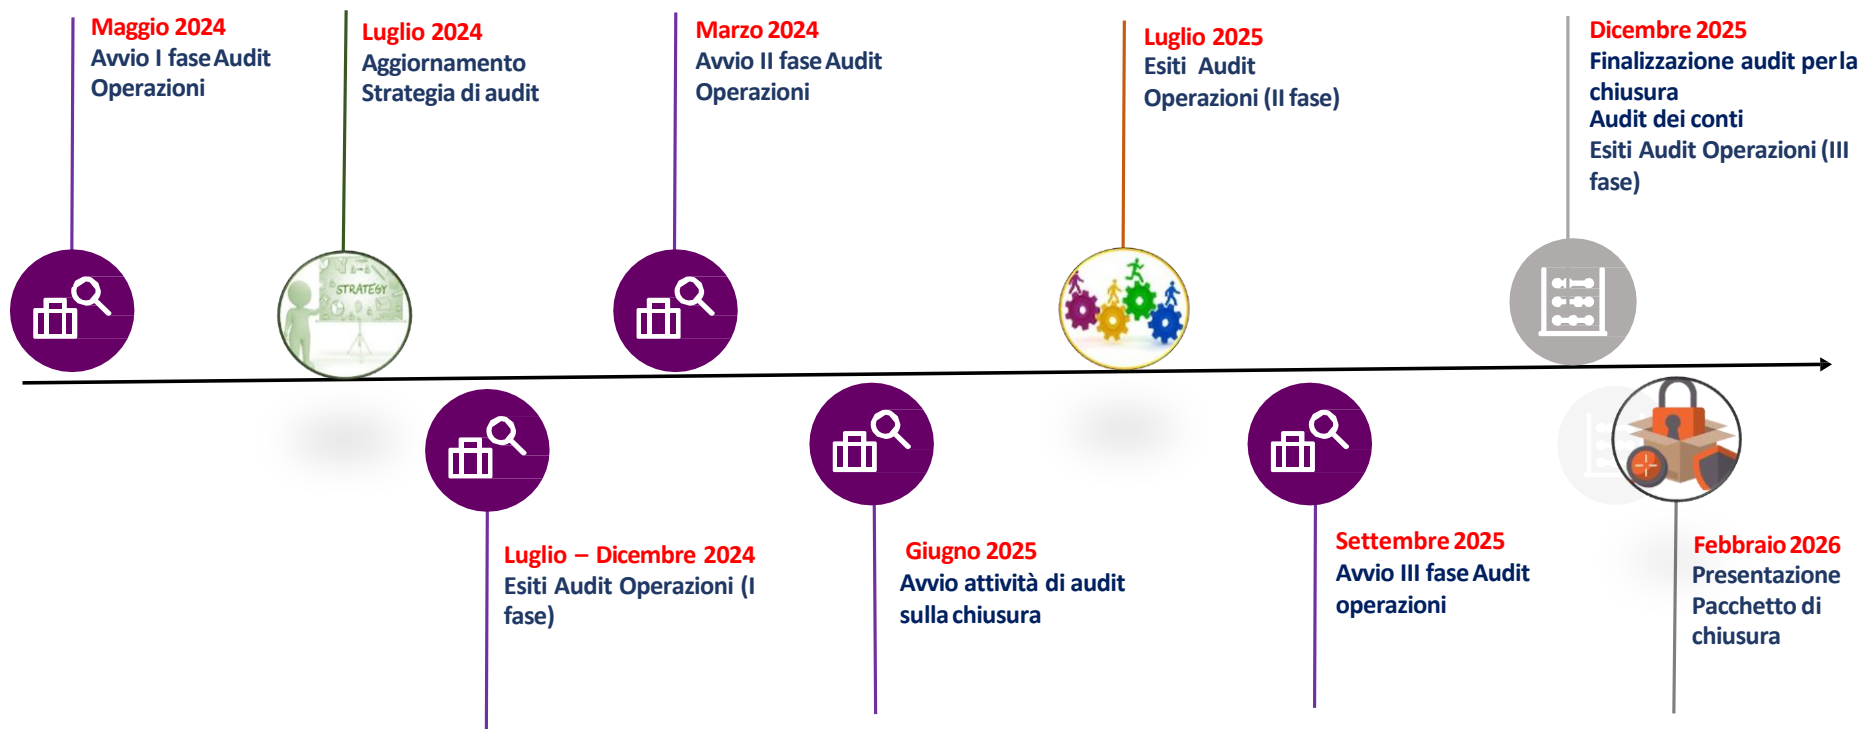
Maggio 2024
Avvio I fase Audit Operazioni

Luglio 2024
Aggiornamento Strategia di audit

Marzo 2024
Avvio II fase Audit Operazioni

Luglio 2025
Esiti Audit Operazioni (II fase)

Dicembre 2025
Finalizzazione audit per la chiusura
Audit dei conti
Esiti Audit Operazioni (III fase)

STRATEGY

Luglio – Dicembre 2024
Esiti Audit Operazioni (I fase)

Giugno 2025
Avvio attività di audit sulla chiusura

Settembre 2025
Avvio III fase Audit operazioni

Febbraio 2026
Presentazione Pacchetto di chiusura